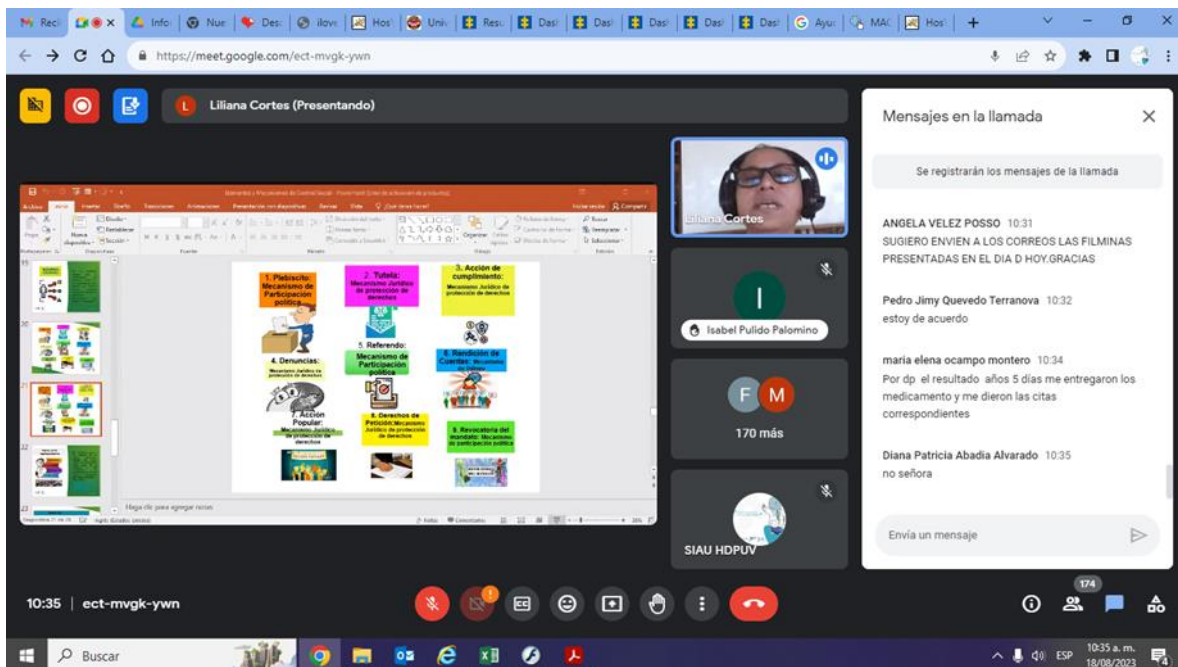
https://meet.google.com/ect-mvgk-ywn

Liliana Cortes (Presentando)

1. Plebiscito: Mecanismo de Participación política

2. Tutela: Mecanismo Jurídico de protección de derechos

3. Acción de cumplimiento: Mecanismo Jurídico de protección de derechos

4. Denuncias: Mecanismo Jurídico de protección de derechos

5. Referendo: Mecanismo de Participación política

6. Rendición de Cuentas: Mecanismo de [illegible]

7. Acción Popular: Mecanismo Jurídico de protección de derechos

8. Derechos de Petición: Mecanismo Jurídico de protección de derechos

9. Revocatoria del mandato: Mecanismo de participación política

Haga clic para agregar notas

Liliana Cortes

Isabel Pulido Palomino

I

F M

170 más

SIAU HDPUV

Mensajes en la llamada

Se registrarán los mensajes de la llamada

ANGELA VELEZ POSSO 10:31
SUGIERO ENVIEN A LOS CORREOS LAS FILMINAS PRESENTADAS EN EL DIA D HOY.GRACIAS

Pedro Jimy Quevedo Terranova 10:32
estoy de acuerdo

maria elena ocampo montero 10:34
Por dp el resultado años 5 dias me entegaron los medicamento y me dieron las citas correspondientes

Diana Patricia Abadia Alvarado 10:35
no señora

Envía un mensaje

10:35 | ect-mvgk-ywn

174

Buscar

ESP 10:35 a. m. 18/08/2023